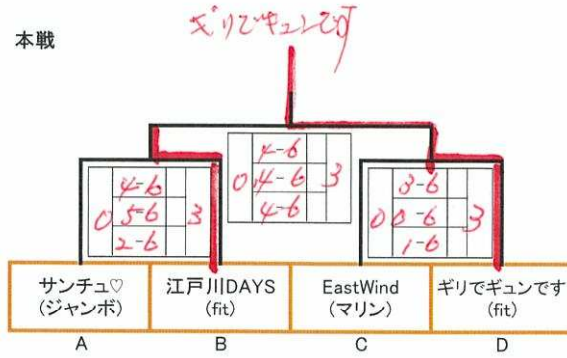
本戦

ギリでギュンです

| | 4-6 | |
|---|---|---|
| 0 | 4-6 | 3 |
| | 4-6 | |

| | 4-6 | |
|---|---|---|
| 0 | 5-6 | 3 |
| | 2-6 | |

| | 3-6 | |
|---|---|---|
| 0 | 0-6 | 3 |
| | 1-6 | |

| サンチュ♡ (ジャンボ) | 江戸川DAYS (fit) | EastWind (マリン) | ギリでギュンです (fit) |
|---|---|---|---|
| A | B | C | D |